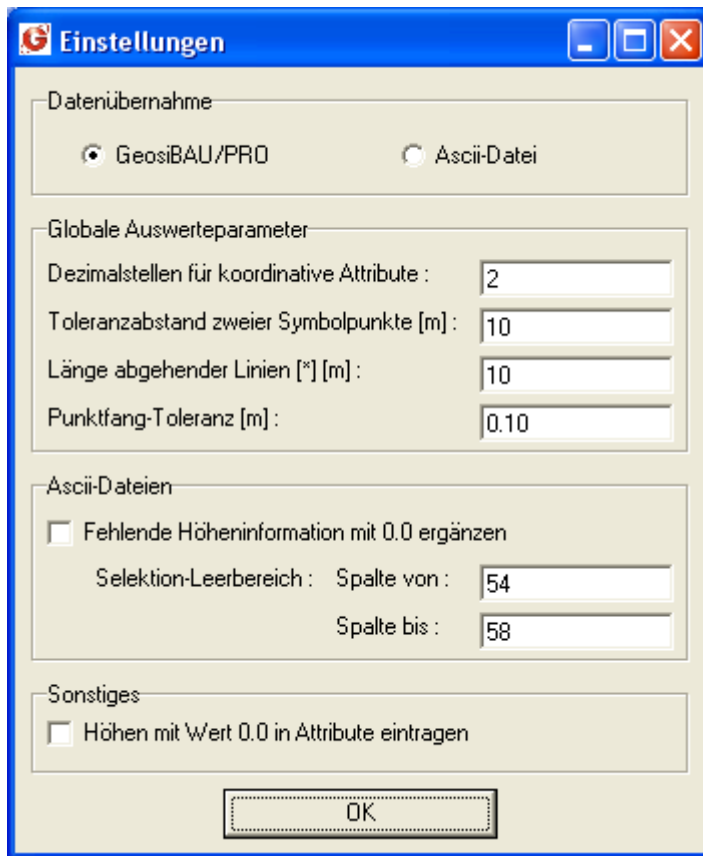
Einstellungen

Datenübernahme

GeosiBAU/PRO

Ascii-Datei

Globale Auswerteparameter

Dezimalstellen für koordinative Attribute : 2

Toleranzabstand zweier Symbolpunkte [m] : 10

Länge abgehender Linien [*] [m] : 10

Punktfang-Toleranz [m] : 0.10

Ascii-Dateien

Fehlende Höheninformation mit 0.0 ergänzen

Selektion-Leerbereich : Spalte von : 54

Spalte bis : 58

Sonstiges

Höhen mit Wert 0.0 in Attribute eintragen

OK